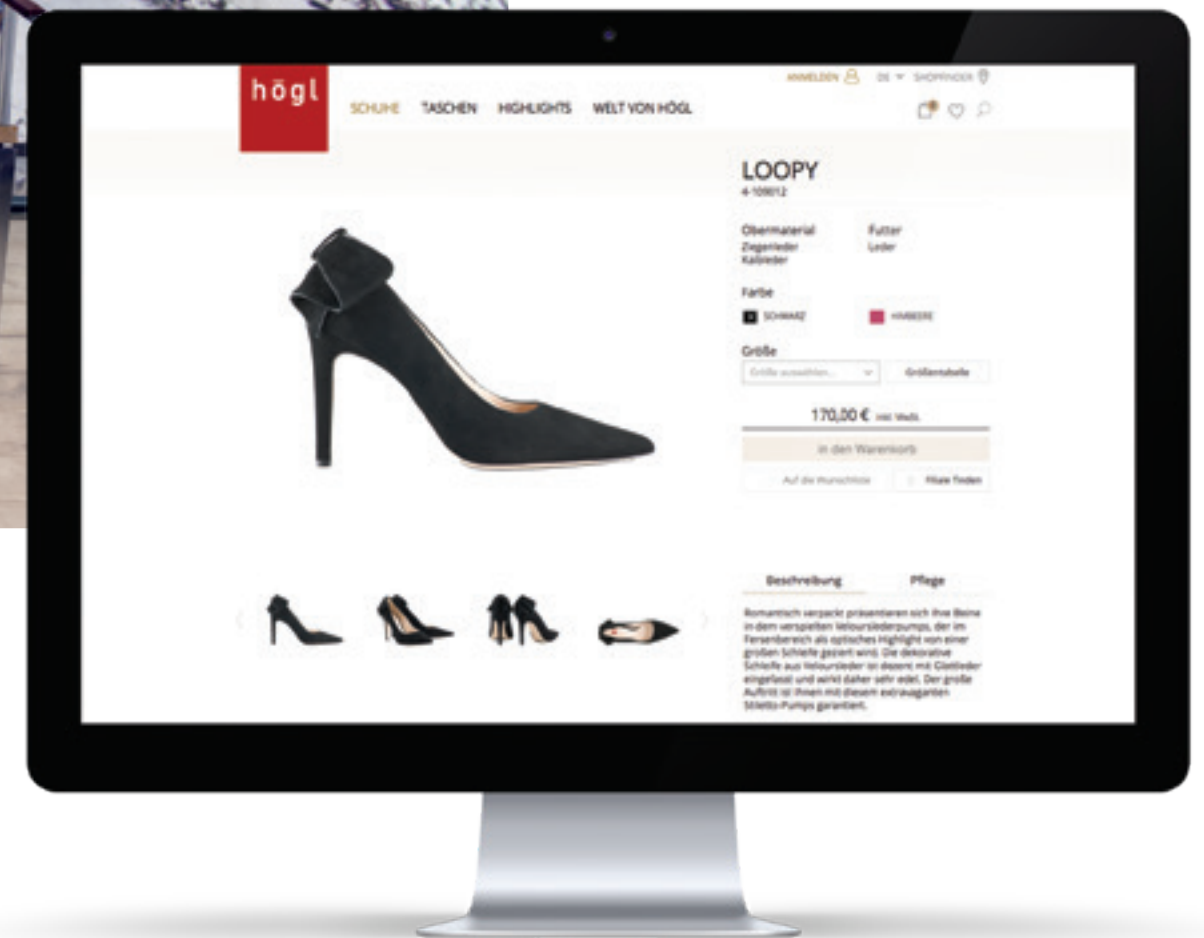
högl

ANMELDEN DE SHOPFINDER

SCHUHE TASCHEN HIGHLIGHTS WELT VON HÖGL

LOOPY
4-109012

Obermaterial
Ziegenleder
Kalbleder

Futter
Leder

Farbe

SCHWARZ

HIMBEERE

Größe

Größe auswählen...

Größentabelle

170,00 € inkl. MwSt.

In den Warenkorb

Auf die Wunschliste

Filiale finden

Beschreibung

Pflege

Romantisch verpackt präsentieren sich Ihre Beine in dem verspielten Veloursledenpumps, der im Fersenbereich als optisches Highlight von einer großen Schleife geziert wird. Die dekorative Schleife aus Veloursleder ist dezent mit Glattleder eingefasst und wirkt daher sehr edel. Der große Auftritt ist Ihnen mit diesem extravaganten Stiletto-Pumps garantiert.